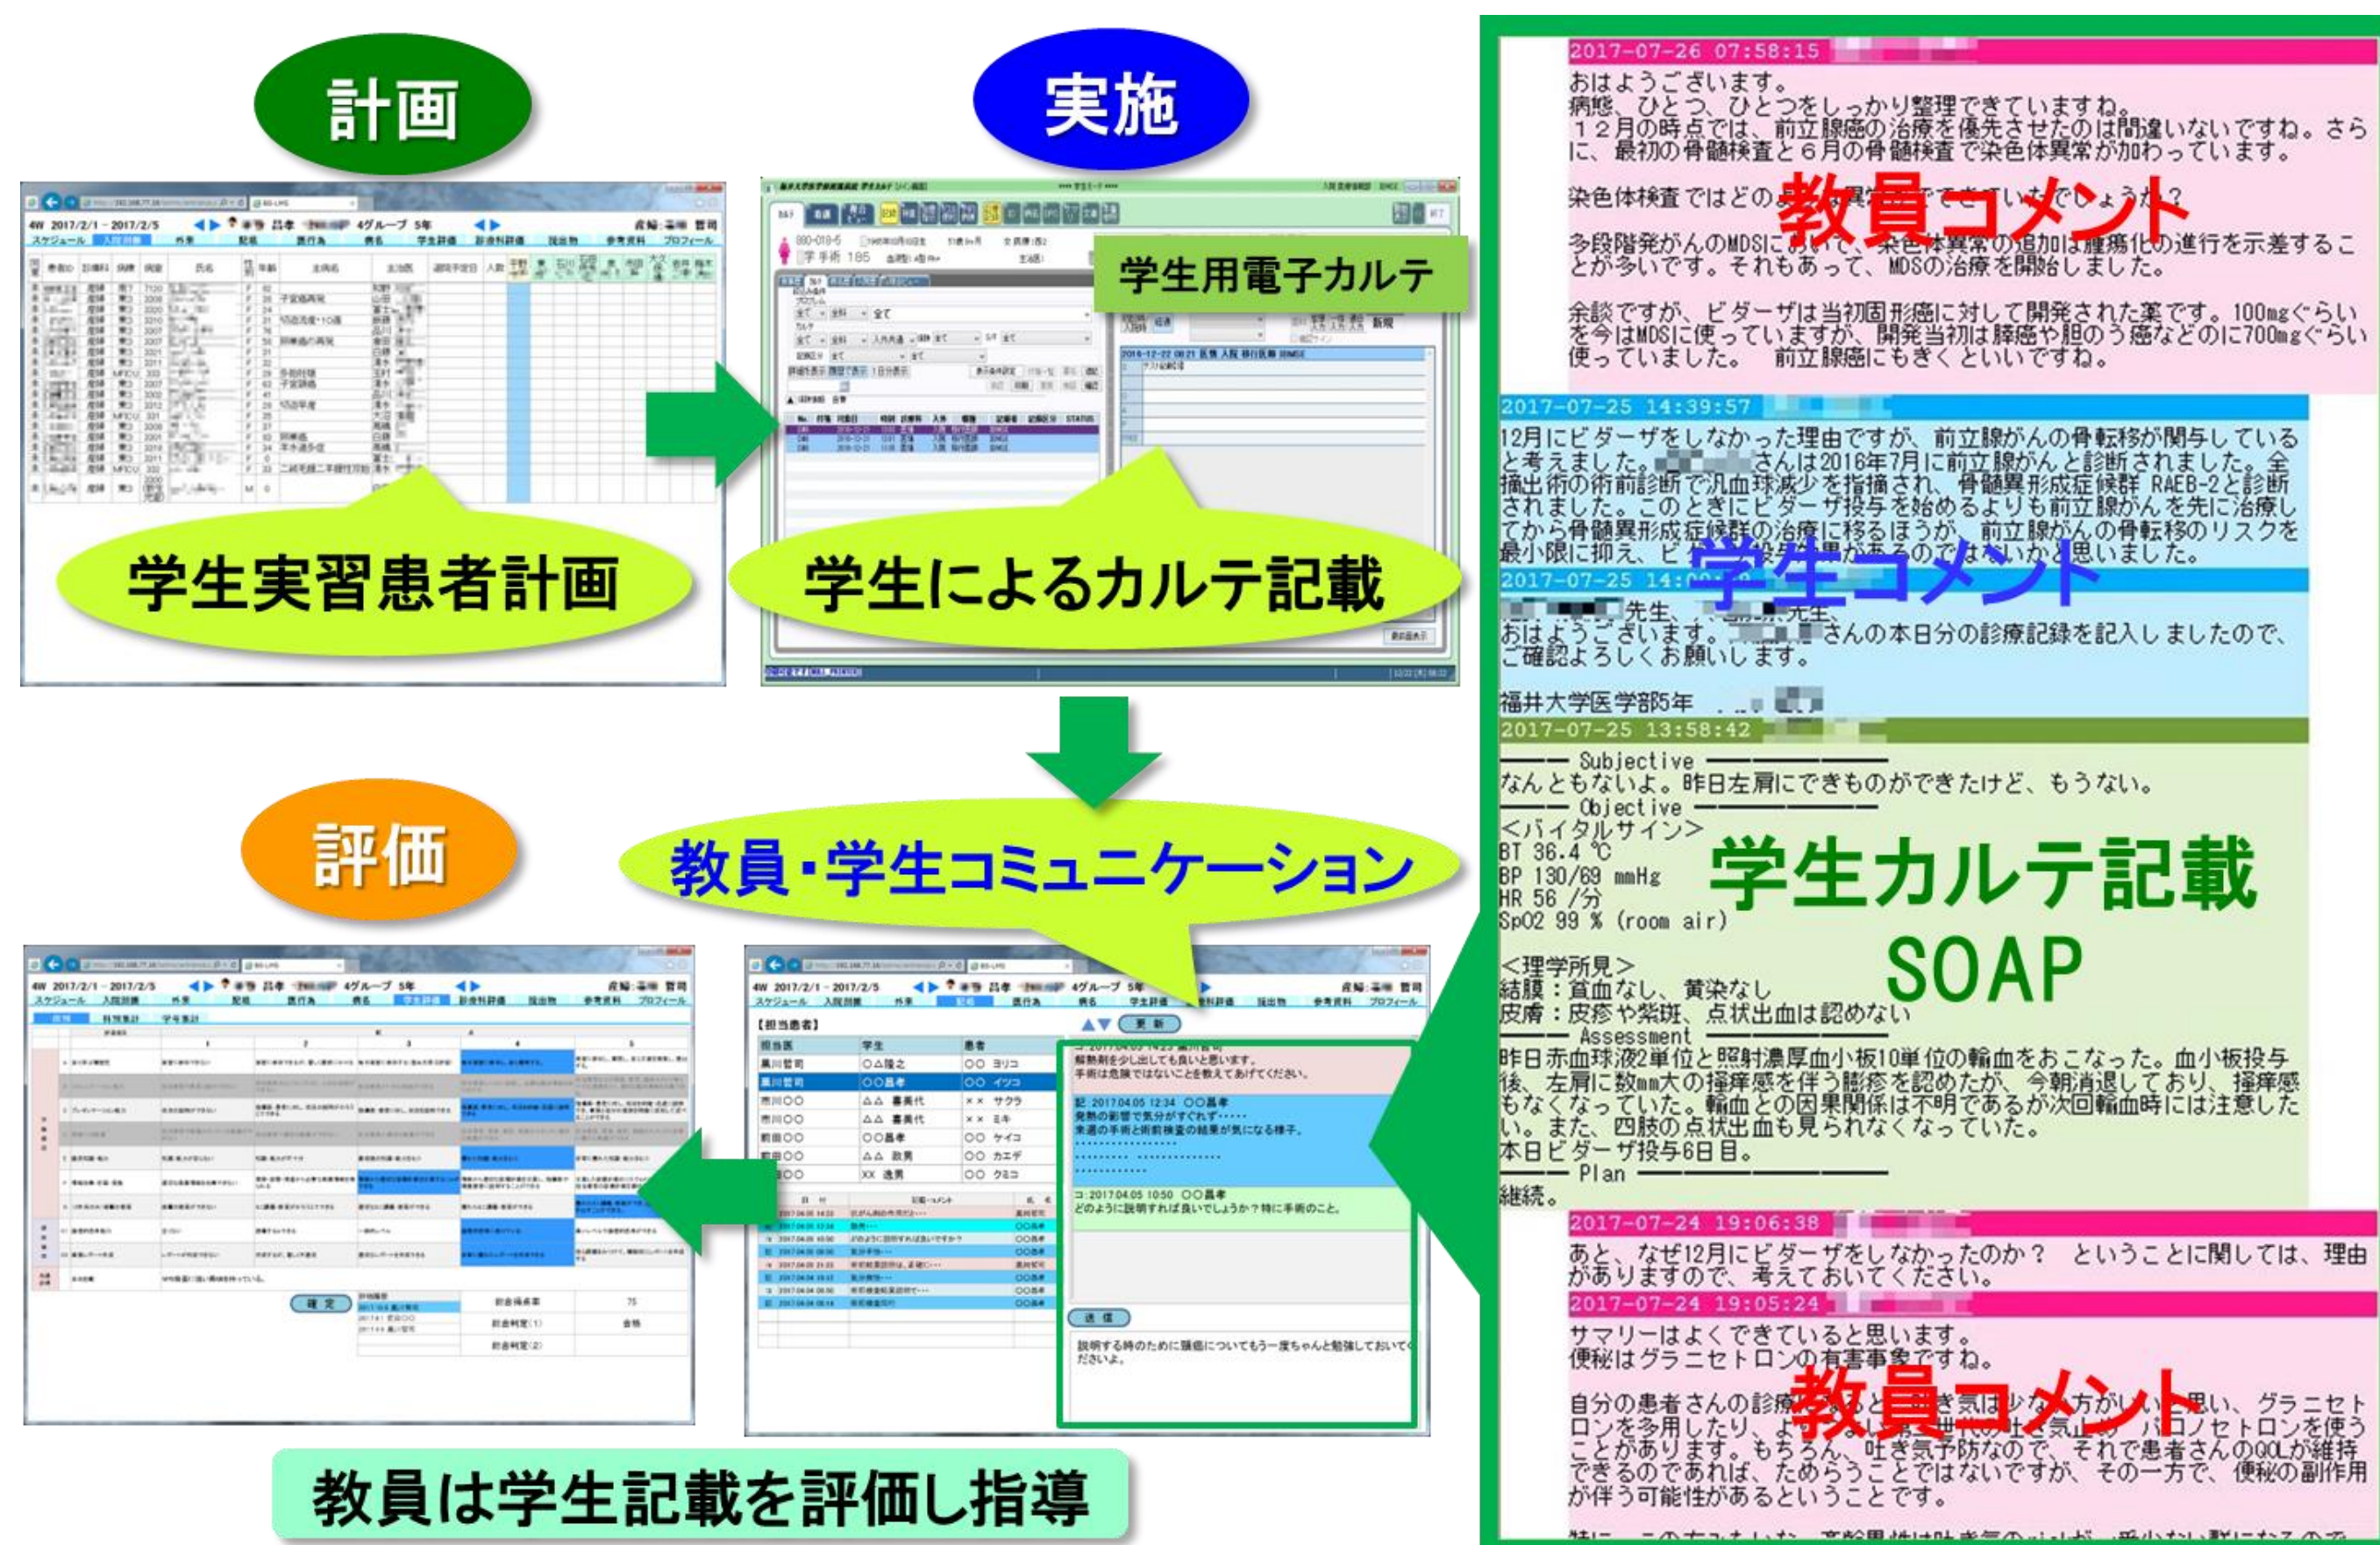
計画

実施

学生用電子カルテ

学生実習患者計画

学生によるカルテ記載

評価

教員・学生コミュニケーション

教員は学生記載を評価し指導

2017-07-26 07:58:15
おはようございます。
病態、ひとつ、ひとつをしっかり整理できていますね。
12月の時点では、前立腺癌の治療を優先させたのは間違いないですね。さらに、最初の骨髄検査と6月の骨髄検査で染色体異常が加わっています。

染色体検査ではどの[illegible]ていたでしょうか？

多段階発がんのMDSにおいて、染色体異常の追加は腫瘍化の進行を示差することが多いです。それもあって、MDSの治療を開始しました。

余談ですが、ビダーザは当初固形癌に対して開発された薬です。100mgぐらいを今はMDSに使っていますが、開発当初は膵癌や胆のう癌などのに700mgぐらい使っていました。　前立腺癌にもきくといいですね。

教員コメント

2017-07-25 14:39:57
12月にビダーザをしなかった理由ですが、前立腺がんの骨転移が関与していると考えました。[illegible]さんは2016年7月に前立腺がんと診断されました。全摘出術の術前診断で汎血球減少を指摘され、骨髄異形成症候群 RAEB-2と診断されました。このときにビダーザ投与を始めるよりも前立腺がんを先に治療してから骨髄異形成症候群の治療に移るほうが、前立腺がんの骨転移のリスクを最小限に抑え、ビ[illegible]のではないかと思いました。

2017-07-25 14:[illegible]
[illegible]先生、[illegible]先生
おはようございます。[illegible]さんの本日分の診療記録を記入しましたので、ご確認よろしくお願いします。

学生コメント

福井大学医学部5年 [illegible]

2017-07-25 13:58:42
―― Subjective ――
なんともないよ。昨日左肩にできものができたけど、もうない。
―― Objective ――
<バイタルサイン>
BT 36.4 ℃
BP 130/69 mmHg
HR 56 /分
SpO2 99 % (room air)

<理学所見>
結膜：貧血なし、黄染なし
皮膚：皮疹や紫斑、点状出血は認めない
―― Assessment ――
昨日赤血球液2単位と照射濃厚血小板10単位の輸血をおこなった。血小板投与後、左肩に数mm大の掻痒感を伴う膨疹を認めたが、今朝消退しており、掻痒感もなくなっていた。輸血との因果関係は不明であるが次回輸血時には注意したい。また、四肢の点状出血も見られなくなっていた。
本日ビダーザ投与6日目。
―― Plan ――
継続。

学生カルテ記載
SOAP

2017-07-24 19:06:38
あと、なぜ12月にビダーザをしなかったのか？　ということに関しては、理由がありますので、考えておいてください。

2017-07-24 19:05:24
サマリーはよくできていると思います。
便秘はグラニセトロンの有害事象ですね。

自分の患者さんの診療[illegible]思い、グラニセトロンを多用したり、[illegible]パロノセトロンを使うことがあります。もちろん、吐き気予防なので、それで患者さんのQOLが維持できるのであれば、ためらうことではないですが、その一方で、便秘の副作用が伴う可能性があるということです。

教員コメント